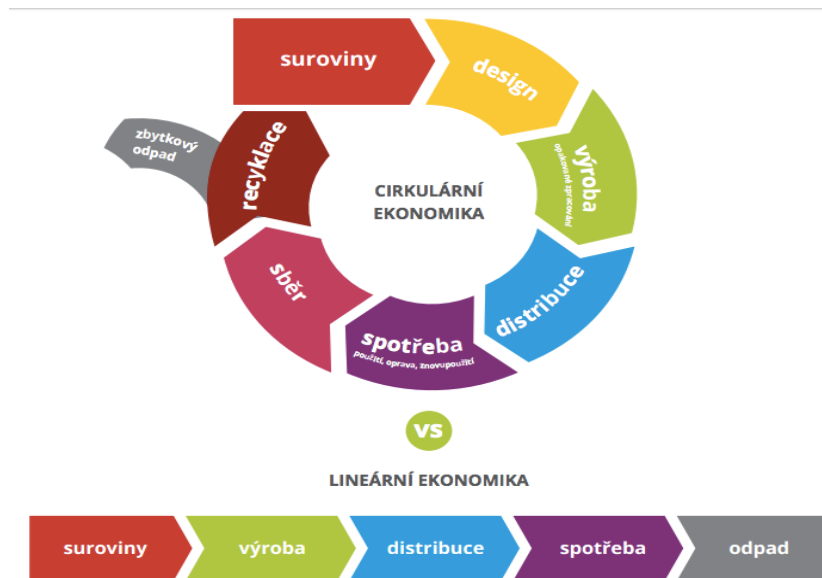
suroviny

design

výroba
opětovné zpracování

distribuce

spotřeba
použití, oprava, znovupoužití

sběr

recyklace

zbytkový odpad

CIRKULÁRNÍ EKONOMIKA

VS

LINEÁRNÍ EKONOMIKA

suroviny

výroba

distribuce

spotřeba

odpad